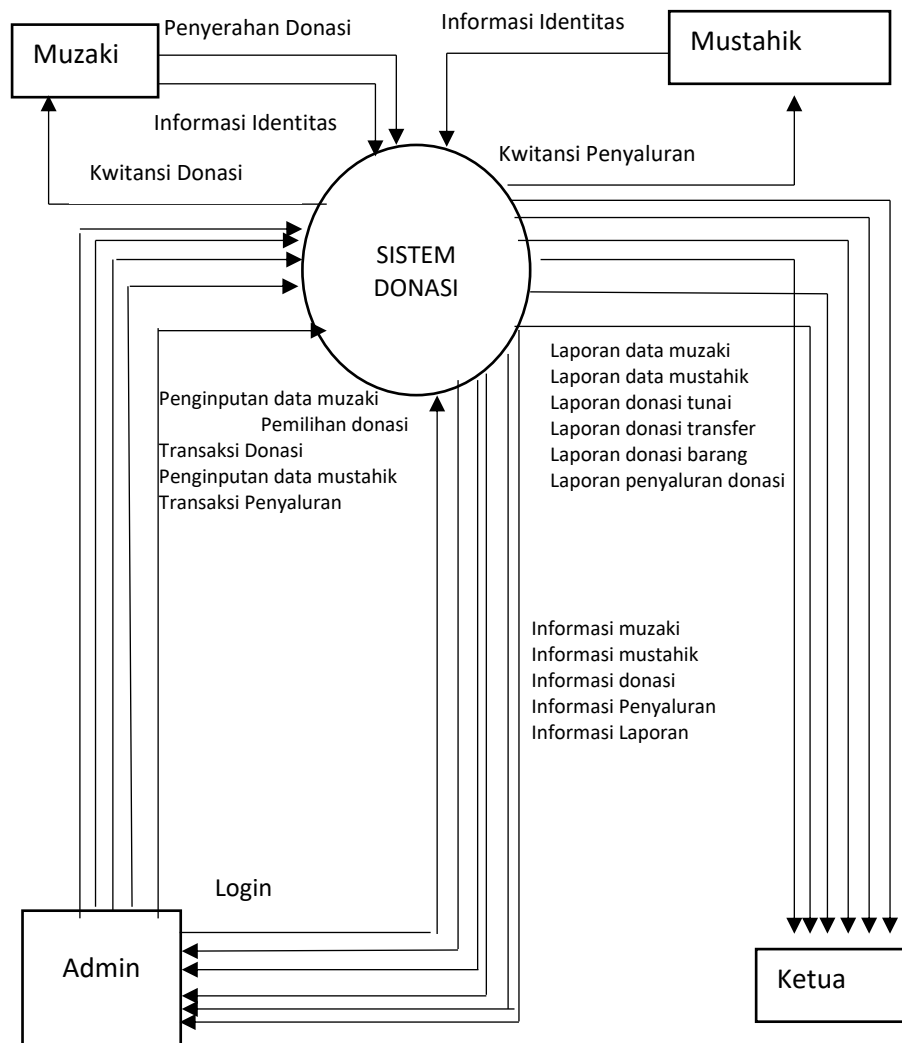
Muzaki

Penyerahan Donasi

Informasi Identitas

Mustahik

Informasi Identitas

Kwitansi Donasi

Kwitansi Penyaluran

SISTEM DONASI

Laporan data muzaki
Laporan data mustahik
Laporan donasi tunai
Laporan donasi transfer
Laporan donasi barang
Laporan penyaluran donasi

Penginputan data muzaki
Pemilihan donasi
Transaksi Donasi
Penginputan data mustahik
Transaksi Penyaluran

Informasi muzaki
Informasi mustahik
Informasi donasi
Informasi Penyaluran
Informasi Laporan

Login

Admin

Ketua